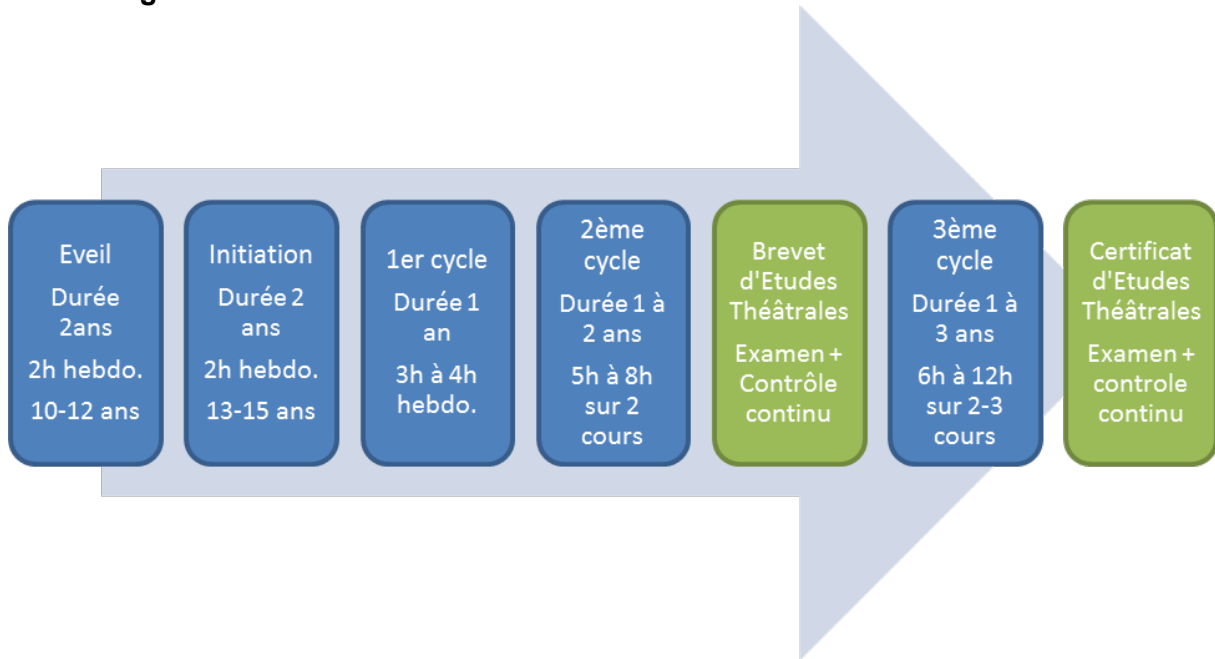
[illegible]

Eveil
Durée 2ans
2h hebdo.
10-12 ans

Initiation
Durée 2 ans
2h hebdo.
13-15 ans

1er cycle
Durée 1 an
3h à 4h hebdo.

2ème cycle
Durée 1 à 2 ans
5h à 8h sur 2 cours

Brevet d'Etudes Théâtrales
Examen + Contrôle continu

3ème cycle
Durée 1 à 3 ans
6h à 12h sur 2-3 cours

Certificat d'Etudes Théâtrales
Examen + controle continu